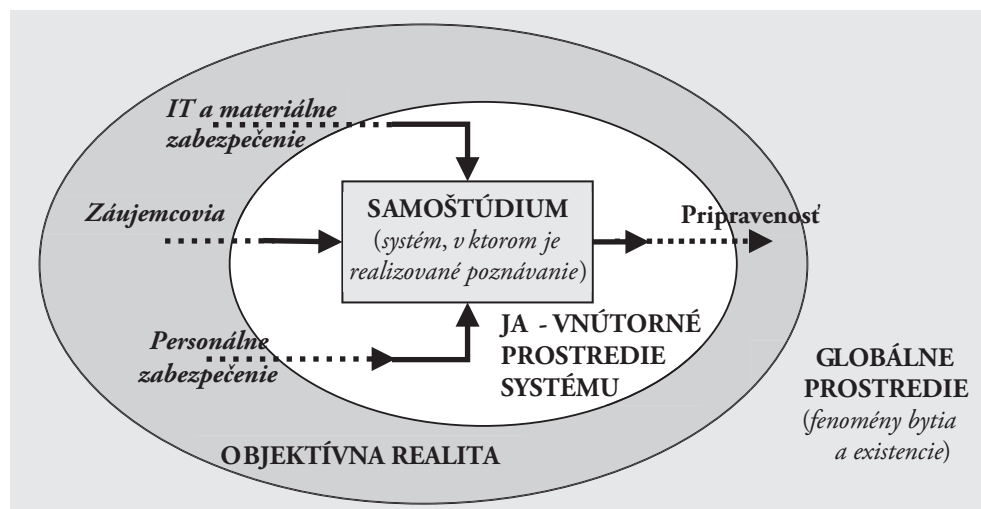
IT a materiálne zabezpečenie

Záujemcovia

SAMOŠTÚDIUM
(systém, v ktorom je realizované poznávanie)

Pripravenosť

Personálne zabezpečenie

JA - VNÚTORNÉ PROSTREDIE SYSTÉMU

GLOBÁLNE PROSTREDIE
(fenomény bytia a existencie)

OBJEKTÍVNA REALITA